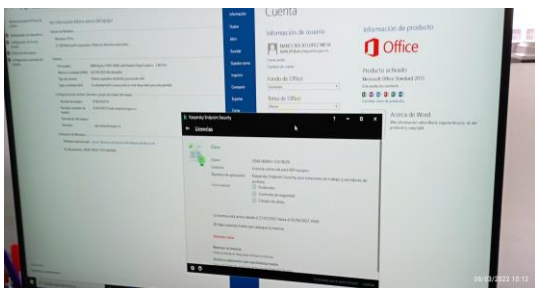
Información
Cuenta
Información de usuario
Información de producto
Office
Producto activado
Microsoft Office Standard 2013
Fondo de Office
Tema de Office
Acerca de Word
Kaspersky Endpoint Security
Licencias
Clave
Licencia
Características
Predicción
Controles de seguridad
Control de datos
08/03/2022 15:13